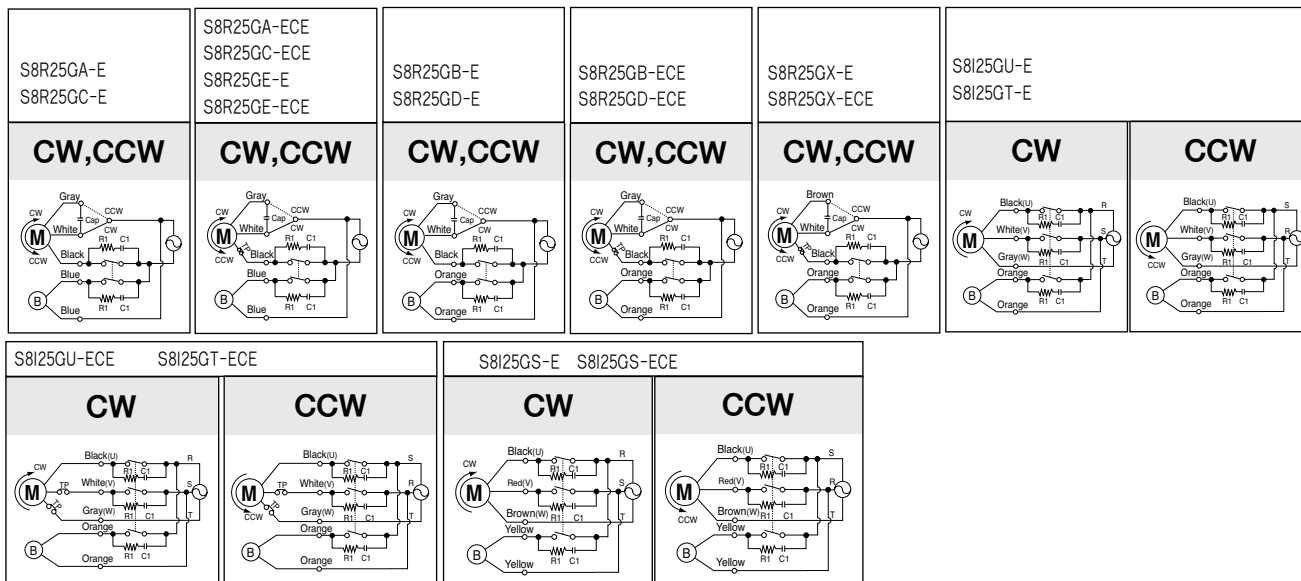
S8R25GA-E
S8R25GC-E

CW,CCW

Gray, CW, Cap, CCW, M, White, CW, CCW, Black, R1, C1, Blue, B, Blue, R1, C1

S8R25GA-ECE
S8R25GC-ECE
S8R25GE-E
S8R25GE-ECE

CW,CCW

Gray, CW, Cap, CCW, M, White, CW, TP, CCW, Black, R1, C1, Blue, B, Blue, R1, C1

S8R25GB-E
S8R25GD-E

CW,CCW

Gray, CW, Cap, CCW, M, White, CW, CCW, Black, R1, C1, Orange, B, Orange, R1, C1

S8R25GB-ECE
S8R25GD-ECE

CW,CCW

Gray, CW, Cap, CCW, M, White, CW, TP, CCW, Black, R1, C1, Orange, B, Orange, R1, C1

S8R25GX-E
S8R25GX-ECE

CW,CCW

Brown, CW, Cap, CCW, M, White, CW, TP, CCW, Black, R1, C1, Orange, B, Orange, R1, C1

S8I25GU-E
S8I25GT-E

CW

CW, M, Black(U), R1, C1, R, White(V), S, Gray(W), R1, C1, T, Orange, B, Orange, R1, C1

CCW

M, CCW, Black(U), R1, C1, S, White(V), R, Gray(W), R1, C1, T, Orange, B, Orange, R1, C1

S8I25GU-ECE S8I25GT-ECE

CW

CW, M, TP, TP, Black(U), R1, C1, R, White(V), S, Gray(W), R1, C1, T, Orange, B, Orange, R1, C1

CCW

M, TP, TP, CCW, Black(U), R1, C1, S, White(V), R, Gray(W), R1, C1, T, Orange, B, Orange, R1, C1

S8I25GS-E S8I25GS-ECE

CW

CW, M, Black(U), R1, C1, R, Red(V), S, Brown(W), R1, C1, T, Yellow, B, Yellow, R1, C1

CCW

M, CCW, Black(U), R1, C1, S, Red(V), R, Brown(W), R1, C1, T, Yellow, B, Yellow, R1, C1